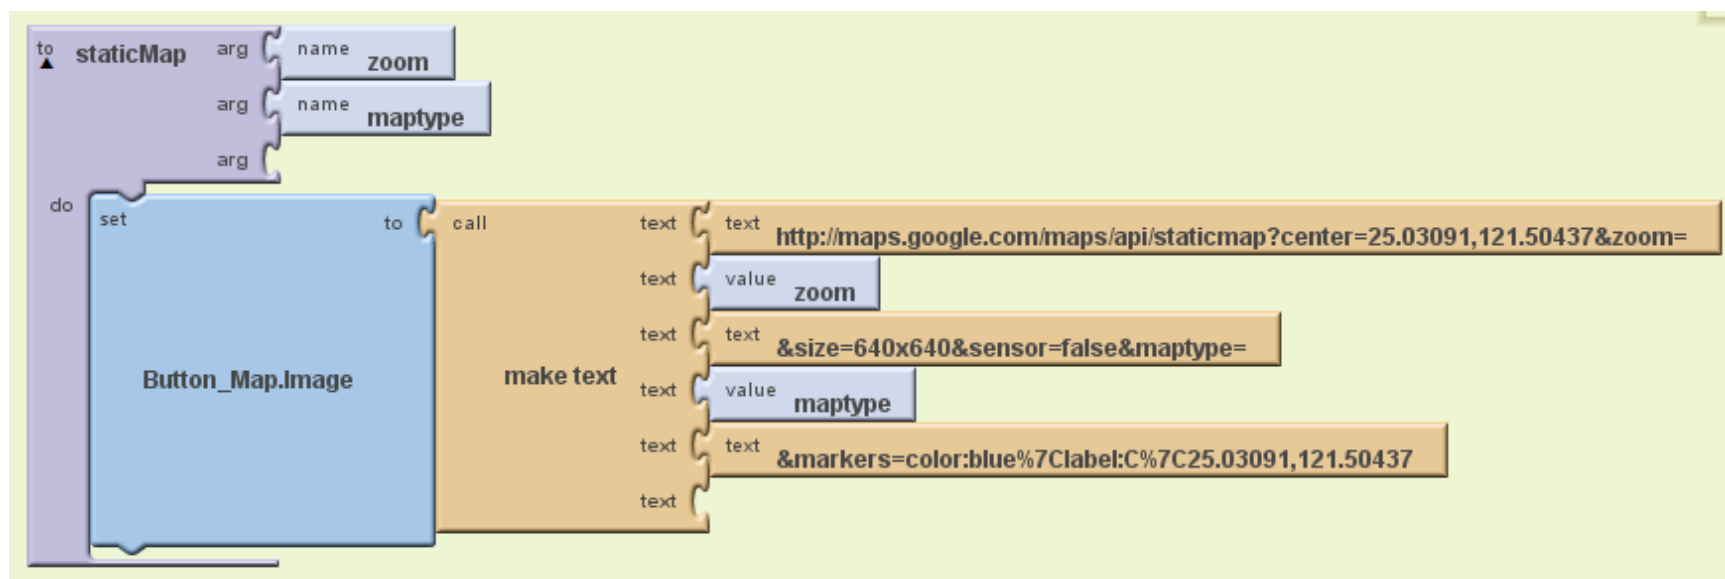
to staticMap arg name zoom
arg name maptype
arg
do set Button_Map.Image to call make text
text text http://maps.google.com/maps/api/staticmap?center=25.03091,121.50437&zoom=
text value zoom
text text &size=640x640&sensor=false&maptype=
text value maptype
text text &markers=color:blue%7Clabel:C%7C25.03091,121.50437
text